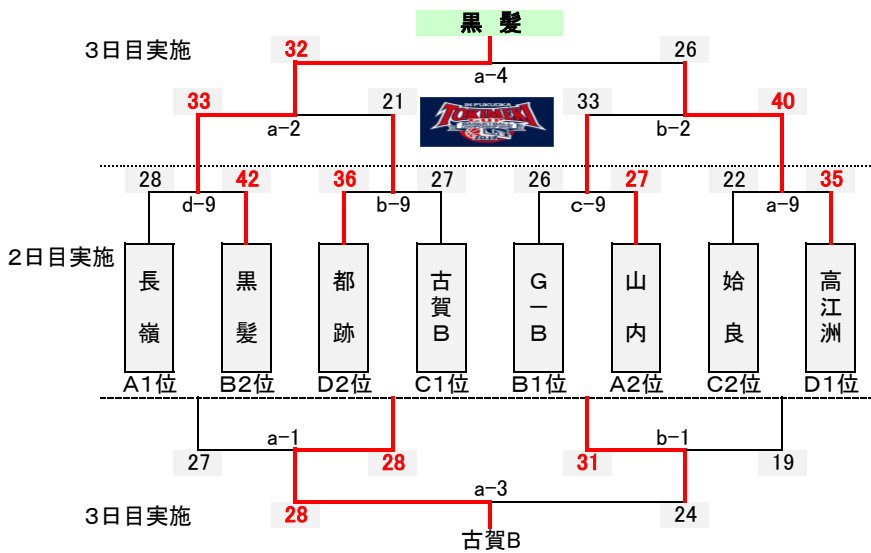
黒 髪

3日目実施

32 26

a-4

33 21 33 40

a-2 b-2

TOKIMEKI

28 42 36 27 26 27 22 35

d-9 b-9 c-9 a-9

2日目実施

| 長嶺 | 黒髪 | 都跡 | 古賀B | G—B | 山内 | 始良 | 高江洲 |
|---|---|---|---|---|---|---|---|
| A1位 | B2位 | D2位 | C1位 | B1位 | A2位 | C2位 | D1位 |

a-1 b-1

27 28 31 19

a-3

3日目実施

28 24

古賀B